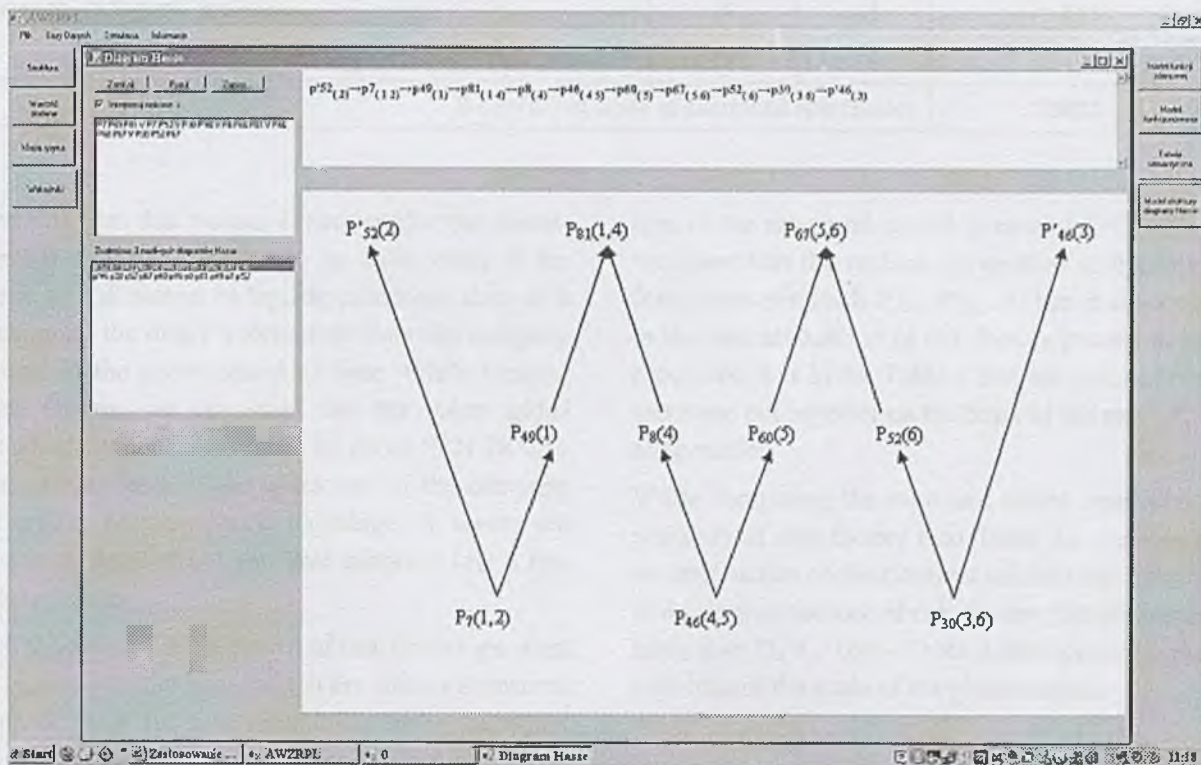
AWZRPL

Plik Bazy Danych Ustawienia Informacje

Diagram Hasse

Zamknij Rysuj Zapisz

Interpretacja rozkazowa

Zbiór diagramów Hasse

$p'52_{(2)} \to p7_{(1\,2)} \to p49_{(1)} \to p81_{(1\,4)} \to p8_{(4)} \to p46_{(4\,5)} \to p60_{(5)} \to p67_{(5\,6)} \to p52_{(6)} \to p30_{(3\,6)} \to p'46_{(3)}$

$P'_{52}(2)$

$P_{81}(1,4)$

$P_{67}(5,6)$

$P'_{46}(3)$

$P_{49}(1)$

$P_8(4)$

$P_{60}(5)$

$P_{52}(6)$

$P_7(1,2)$

$P_{46}(4,5)$

$P_{30}(3,6)$

Model diagramu Hasse

Start Zastosowanie ... AWZRPL 0 Diagram Hasse 11:18